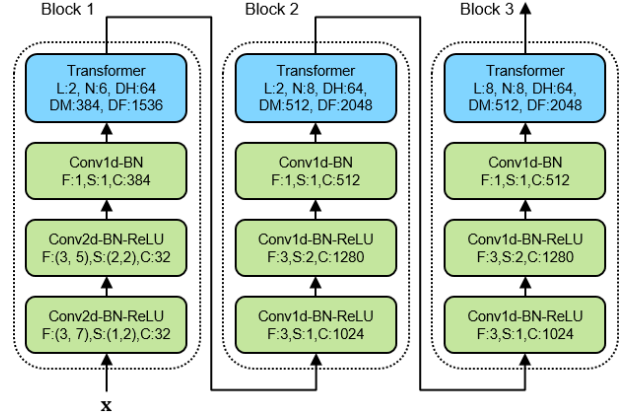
Block 1

Transformer
L:2, N:6, DH:64
DM:384, DF:1536

Conv1d-BN
F:1,S:1,C:384

Conv2d-BN-ReLU
F:(3, 5),S:(2,2),C:32

Conv2d-BN-ReLU
F:(3, 7),S:(1,2),C:32

x

Block 2

Transformer
L:2, N:8, DH:64
DM:512, DF:2048

Conv1d-BN
F:1,S:1,C:512

Conv1d-BN-ReLU
F:3,S:2,C:1280

Conv1d-BN-ReLU
F:3,S:1,C:1024

Block 3

Transformer
L:8, N:8, DH:64,
DM:512, DF:2048

Conv1d-BN
F:1,S:1,C:512

Conv1d-BN-ReLU
F:3,S:2,C:1280

Conv1d-BN-ReLU
F:3,S:1,C:1024